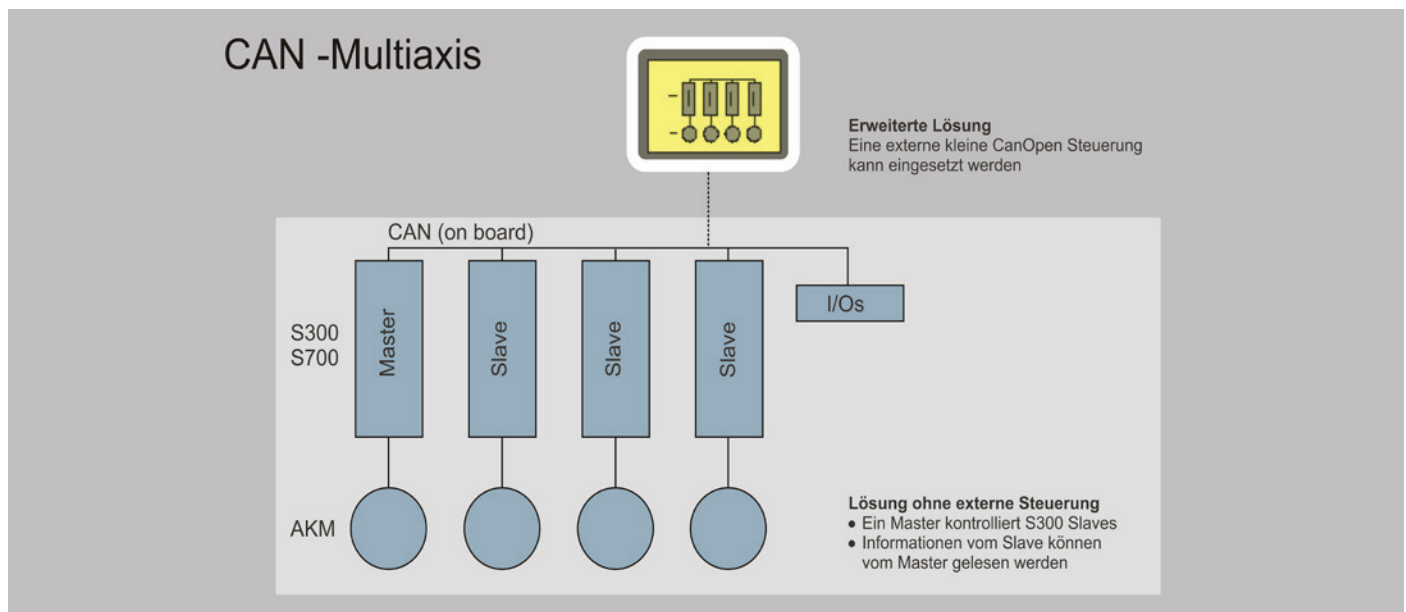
CAN -Multiaxis

**Erweiterte Lösung**
Eine externe kleine CanOpen Steuerung kann eingesetzt werden

CAN (on board)

S300
S700

Master

Slave

Slave

Slave

I/Os

AKM

**Lösung ohne externe Steuerung**
• Ein Master kontrolliert S300 Slaves
• Informationen vom Slave können vom Master gelesen werden